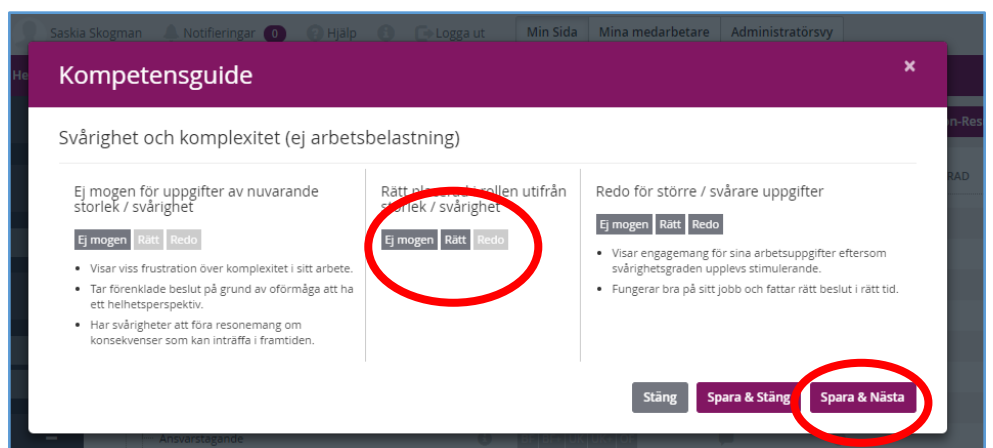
Saskia Skogman Notifieringar 0 Hjälp Logga ut Min Sida Mina medarbetare Administratörsvy

Kompetensguide

×

Svårighet och komplexitet (ej arbetsbelastning)

Ej mogen för uppgifter av nuvarande storlek / svårighet

Ej mogen Rätt Redo

- Visar viss frustration över komplexitet i sitt arbete.
- Tar förenklade beslut på grund av oförmåga att ha ett helhetsperspektiv.
- Har svårigheter att föra resonemang om konsekvenser som kan inträffa i framtiden.

Rätt pla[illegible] rollen utifrån storlek / svårighet

Ej mogen Rätt Redo

Redo för större / svårare uppgifter

Ej mogen Rätt Redo

- Visar engagemang för sina arbetsuppgifter eftersom svårighetsgraden upplevs stimulerande.
- Fungerar bra på sitt jobb och fattar rätt beslut i rätt tid.

Stäng Spara & Stäng Spara & Nästa

Ansvarstagande